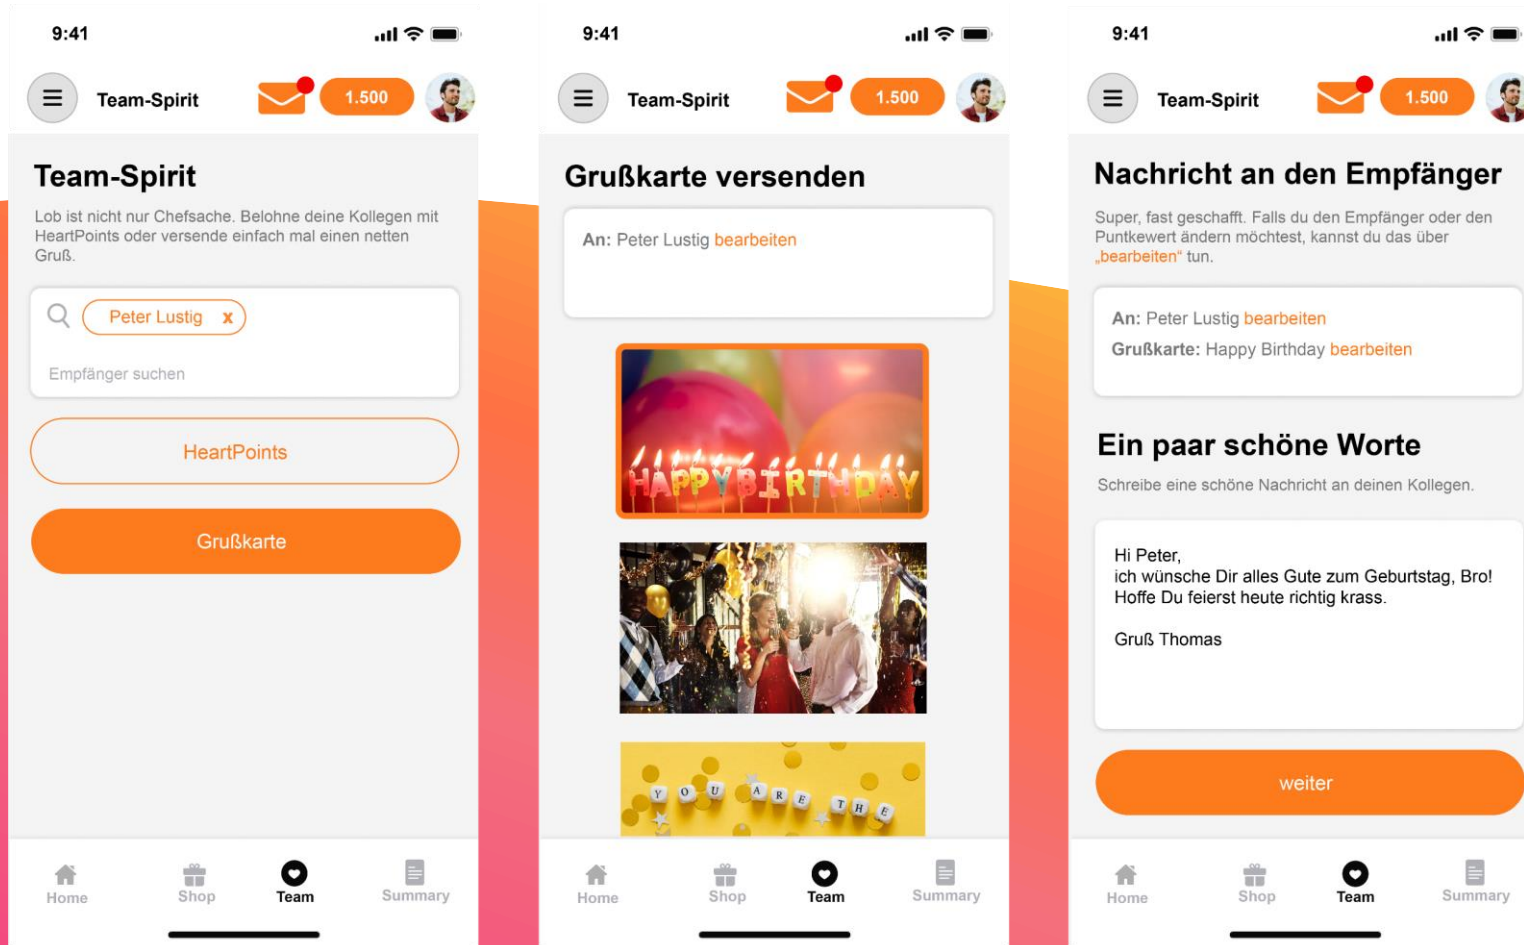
9:41

Team-Spirit

1.500

Team-Spirit

Lob ist nicht nur Chefsache. Belohne deine Kollegen mit HeartPoints oder versende einfach mal einen netten Gruß.

Peter Lustig x

Empfänger suchen

HeartPoints

Grußkarte

Home Shop Team Summary

9:41

Team-Spirit

1.500

Grußkarte versenden

An: Peter Lustig bearbeiten

HAPPY BIRTHDAY

Y O U A R E T H E

Home Shop Team Summary

9:41

Team-Spirit

1.500

Nachricht an den Empfänger

Super, fast geschafft. Falls du den Empfänger oder den Punktewert ändern möchtest, kannst du das über „bearbeiten" tun.

An: Peter Lustig bearbeiten

Grußkarte: Happy Birthday bearbeiten

Ein paar schöne Worte

Schreibe eine schöne Nachricht an deinen Kollegen.

Hi Peter,
ich wünsche Dir alles Gute zum Geburtstag, Bro!
Hoffe Du feierst heute richtig krass.

Gruß Thomas

weiter

Home Shop Team Summary